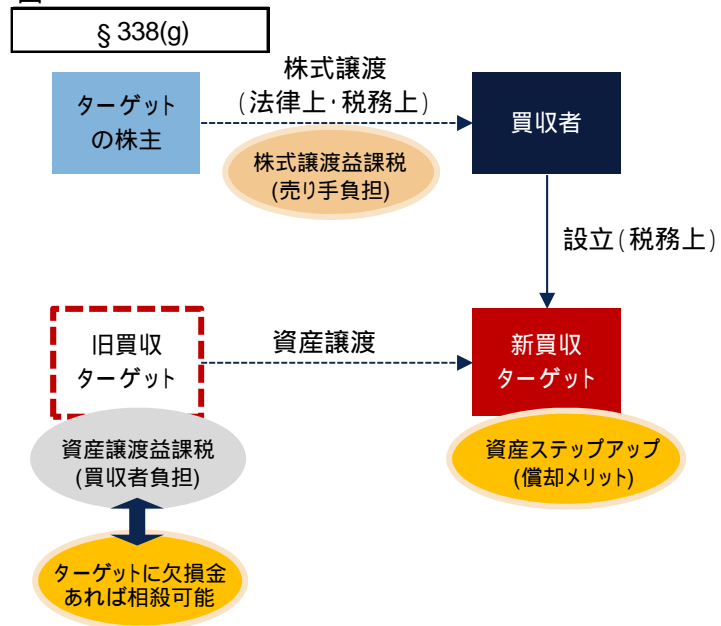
§338(g)

ターゲットの株主

株式譲渡（法律上·税務上）

株式譲渡益課税(売り手負担)

買収者

設立(税務上)

旧買収ターゲット

資産譲渡

新買収ターゲット

資産譲渡益課税(買収者負担)

資産ステップアップ(償却メリット)

ターゲットに欠損金あれば相殺可能